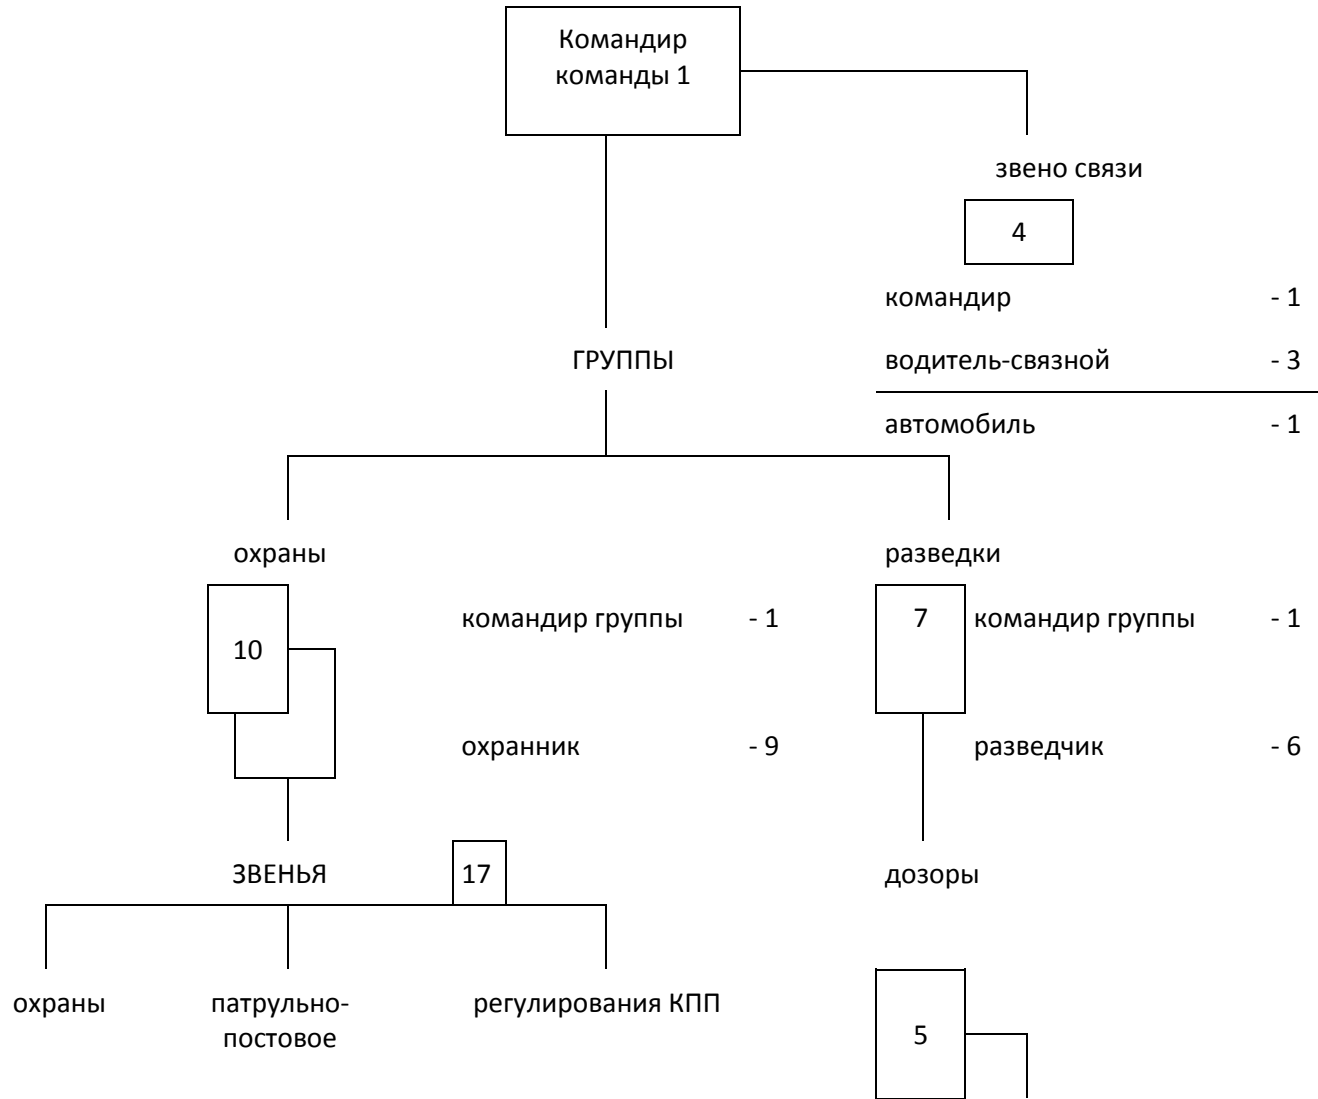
Командир команды 1

звено связи

4

командир - 1

водитель-связной - 3

автомобиль - 1

ГРУППЫ

охраны

10

командир группы - 1

охранник - 9

разведки

7

командир группы - 1

разведчик - 6

ЗВЕНЬЯ

17

охраны

патрульно-постовое

регулирования КПП

дозоры

5